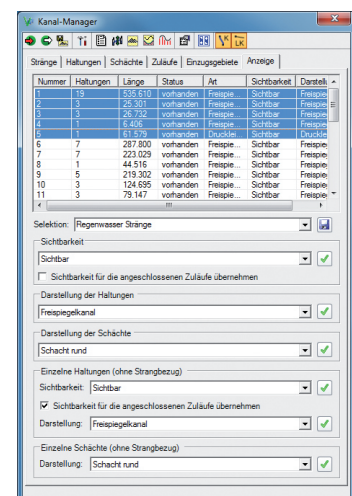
Kanal-Manager

Stränge | Haltungen | Schächte | Zuläufe | Einzugsgebiete | Anzeige

| Nummer | Haltungen | Länge | Status | Art | Sichtbarkeit | Darstellu |
|---|---|---|---|---|---|---|
| 1 | 19 | 535.610 | vorhanden | Freispie... | Sichtbar | Freispie |
| 2 | 3 | 25.301 | vorhanden | Freispie... | Sichtbar | Freispie |
| 3 | 3 | 26.732 | vorhanden | Freispie... | Sichtbar | Freispie |
| 4 | 1 | 6.406 | vorhanden | Freispie... | Sichtbar | Freispie |
| 5 | 1 | 61.579 | vorhanden | Druckl... | Sichtbar | Druckle |
| 6 | 7 | 287.800 | vorhanden | Freispie... | Sichtbar | Freispie |
| 7 | 7 | 223.029 | vorhanden | Freispie... | Sichtbar | Freispie |
| 8 | 1 | 44.516 | vorhanden | Freispie... | Sichtbar | Freispie |
| 9 | 5 | 219.302 | vorhanden | Freispie... | Sichtbar | Freispie |
| 10 | 3 | 124.695 | vorhanden | Freispie... | Sichtbar | Freispie |
| 11 | 3 | 79.147 | vorhanden | Freispie... | Sichtbar | Freispie |

Selektion: Regenwasser Stränge

Sichtbarkeit
Sichtbar
Sichtbarkeit für die angeschlossenen Zuläufe übernehmen

Darstellung der Haltungen
Freispiegelkanal

Darstellung der Schächte
Schacht rund

Einzelne Haltungen (ohne Strangbezug)
Sichtbarkeit: Sichtbar
Sichtbarkeit für die angeschlossenen Zuläufe übernehmen
Darstellung: Freispiegelkanal

Einzelne Schächte (ohne Strangbezug)
Darstellung: Schacht rund